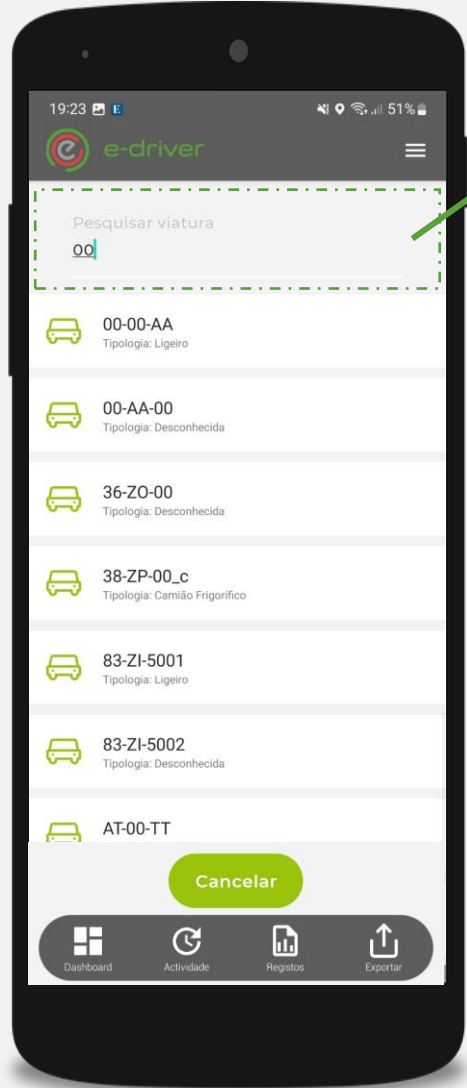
19:23 E
51%
e-driver

Pesquisar viatura
00

00-00-AA
Tipologia: Ligeiro

00-AA-00
Tipologia: Desconhecida

36-ZO-00
Tipologia: Desconhecida

38-ZP-00_c
Tipologia: Camião Frigorífico

83-ZI-5001
Tipologia: Ligeiro

83-ZI-5002
Tipologia: Desconhecida

AT-00-TT

Cancelar

Dashboard
Actividade
Registos
Exportar